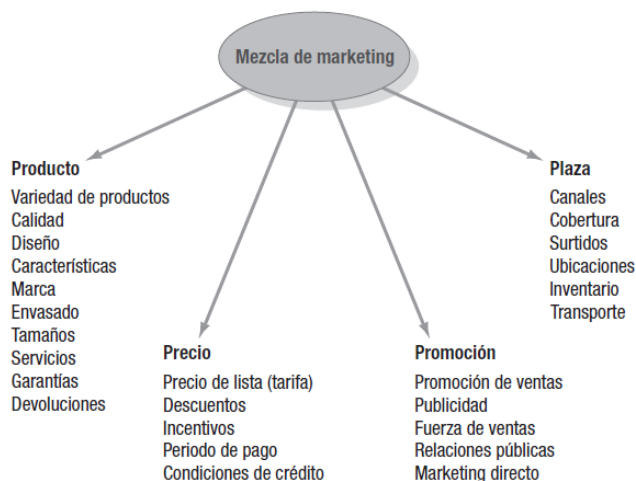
Mezcla de marketing

Producto
Variedad de productos
Calidad
Diseño
Características
Marca
Envasado
Tamaños
Servicios
Garantías
Devoluciones

Precio
Precio de lista (tarifa)
Descuentos
Incentivos
Periodo de pago
Condiciones de crédito

Promoción
Promoción de ventas
Publicidad
Fuerza de ventas
Relaciones públicas
Marketing directo

Plaza
Canales
Cobertura
Surtidos
Ubicaciones
Inventario
Transporte